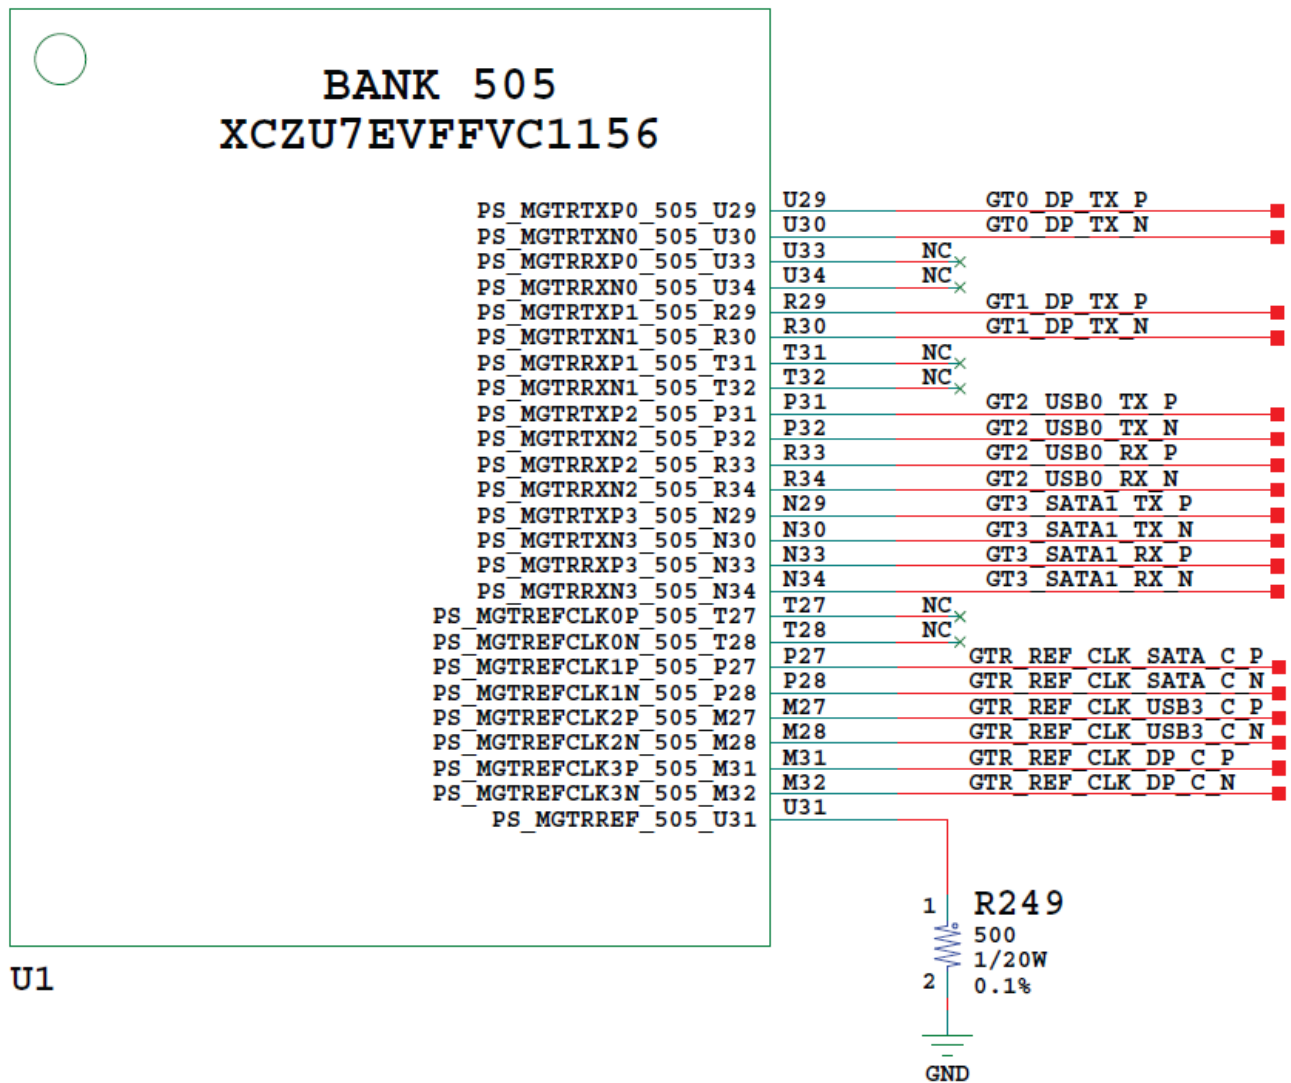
BANK 505
XCZU7EVFFVC1156

PS_MGTRTXP0_505_U29 U29 GT0_DP_TX_P
PS_MGTRTXN0_505_U30 U30 GT0_DP_TX_N
PS_MGTRRXP0_505_U33 U33 NC
PS_MGTRRXN0_505_U34 U34 NC
PS_MGTRTXP1_505_R29 R29 GT1_DP_TX_P
PS_MGTRTXN1_505_R30 R30 GT1_DP_TX_N
PS_MGTRRXP1_505_T31 T31 NC
PS_MGTRRXN1_505_T32 T32 NC
PS_MGTRTXP2_505_P31 P31 GT2_USB0_TX_P
PS_MGTRTXN2_505_P32 P32 GT2_USB0_TX_N
PS_MGTRRXP2_505_R33 R33 GT2_USB0_RX_P
PS_MGTRRXN2_505_R34 R34 GT2_USB0_RX_N
PS_MGTRTXP3_505_N29 N29 GT3_SATA1_TX_P
PS_MGTRTXN3_505_N30 N30 GT3_SATA1_TX_N
PS_MGTRRXP3_505_N33 N33 GT3_SATA1_RX_P
PS_MGTRRXN3_505_N34 N34 GT3_SATA1_RX_N
PS_MGTREFCLK0P_505_T27 T27 NC
PS_MGTREFCLK0N_505_T28 T28 NC
PS_MGTREFCLK1P_505_P27 P27 GTR_REF_CLK_SATA_C_P
PS_MGTREFCLK1N_505_P28 P28 GTR_REF_CLK_SATA_C_N
PS_MGTREFCLK2P_505_M27 M27 GTR_REF_CLK_USB3_C_P
PS_MGTREFCLK2N_505_M28 M28 GTR_REF_CLK_USB3_C_N
PS_MGTREFCLK3P_505_M31 M31 GTR_REF_CLK_DP_C_P
PS_MGTREFCLK3N_505_M32 M32 GTR_REF_CLK_DP_C_N
PS_MGTRREF_505_U31 U31

1
R249
500
1/20W
0.1%
2

GND

U1